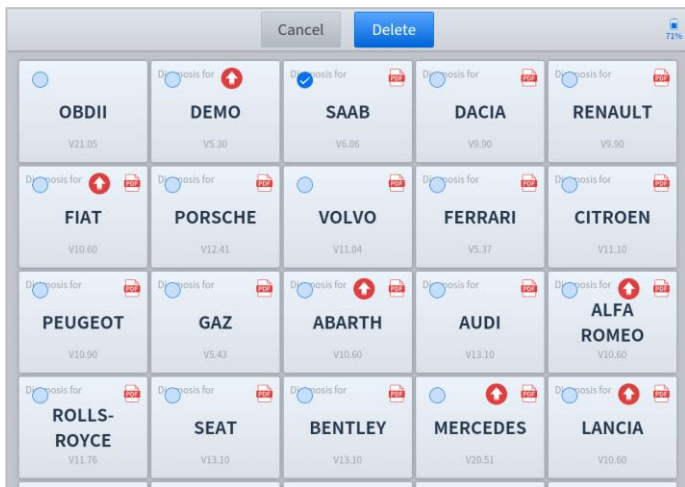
Cancel Delete

71%

| | | | | |
|---|---|---|---|---|
| OBDII V21.05 | Di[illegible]osis for DEMO V5.30 | Diagnosis for PDF SAAB V6.06 | Di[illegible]osis for PDF DACIA V9.90 | Di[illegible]osis for PDF RENAULT V9.90 |
| Di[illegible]osis for PDF FIAT V10.60 | Di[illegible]osis for PDF PORSCHE V12.41 | PDF VOLVO V11.04 | Di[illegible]osis for PDF FERRARI V5.37 | Di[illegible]osis for PDF CITROEN V11.10 |
| Di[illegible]osis for PDF PEUGEOT V10.90 | Di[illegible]osis for PDF GAZ V5.43 | Di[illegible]osis for PDF ABARTH V10.60 | Di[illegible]osis for PDF AUDI V13.10 | Di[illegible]osis for PDF ALFA ROMEO V10.60 |
| Di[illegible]osis for PDF ROLLS-ROYCE V11.76 | Di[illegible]osis for PDF SEAT V13.10 | Di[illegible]osis for PDF BENTLEY V13.10 | PDF MERCEDES V20.51 | Di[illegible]osis for PDF LANCIA V10.60 |